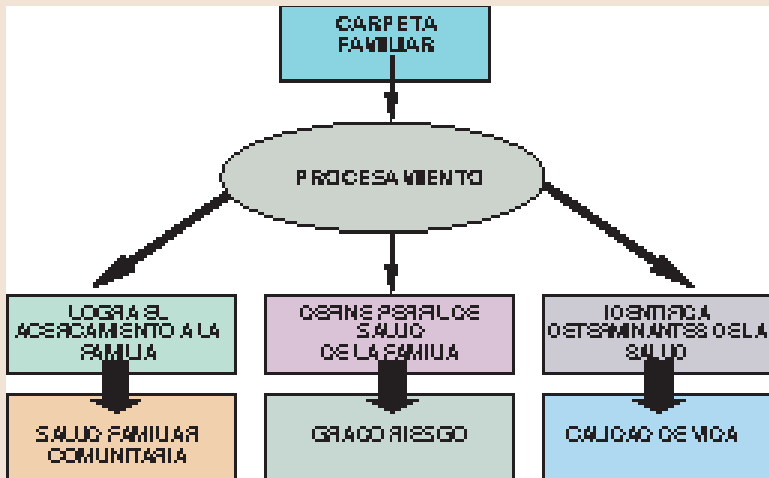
CARPETA FAMILIAR

PROCESAMIENTO

LOGRA EL ACERCAMIENTO A LA FAMILIA

DEFINE PERFIL DE SALUD DE LA FAMILIA

IDENTIFICA DETERMINANTES DE LA SALUD

SALUD FAMILIAR COMUNITARIA

GRADO RIESGO

CALIDAD DE VIDA